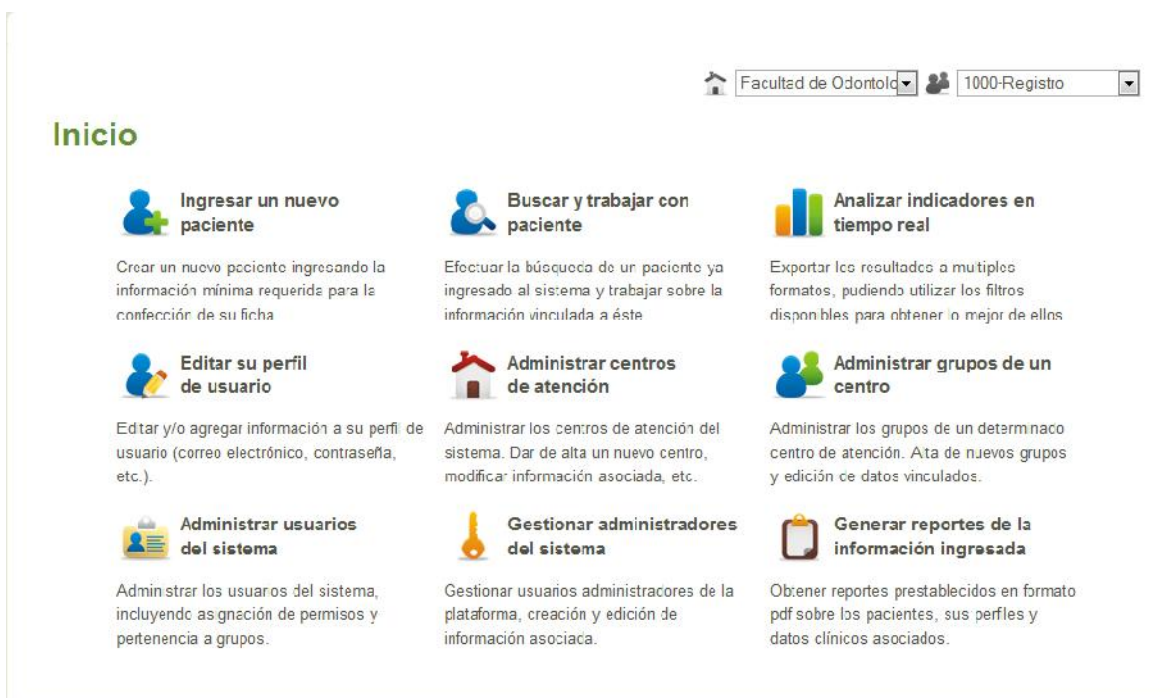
Facultad de Odontolo 1000-Registro

Inicio

Ingresar un nuevo paciente

Crear un nuevo paciente ingresando la información mínima requerida para la confección de su ficha

Buscar y trabajar con paciente

Efectuar la búsqueda de un paciente ya ingresado al sistema y trabajar sobre la información vinculada a éste

Analizar indicadores en tiempo real

Exportar los resultados a multiples formatos, pudiendo utilizar los filtros disponibles para obtener lo mejor de ellos

Editar su perfil de usuario

Editar y/o agregar información a su perfil de usuario (correo electrónico, contraseña, etc.).

Administrar centros de atención

Administrar los centros de atención del sistema. Dar de alta un nuevo centro, modificar información asociada, etc.

Administrar grupos de un centro

Administrar los grupos de un determinado centro de atención. Alta de nuevos grupos y edición de datos vinculados.

Administrar usuarios del sistema

Administrar los usuarios del sistema, incluyendo asignación de permisos y pertenencia a grupos.

Gestionar administradores del sistema

Gestionar usuarios administradores de la plataforma, creación y edición de información asociada.

Generar reportes de la información ingresada

Obtener reportes prestablecidos en formato pdf sobre los pacientes, sus perfiles y datos clínicos asociados.